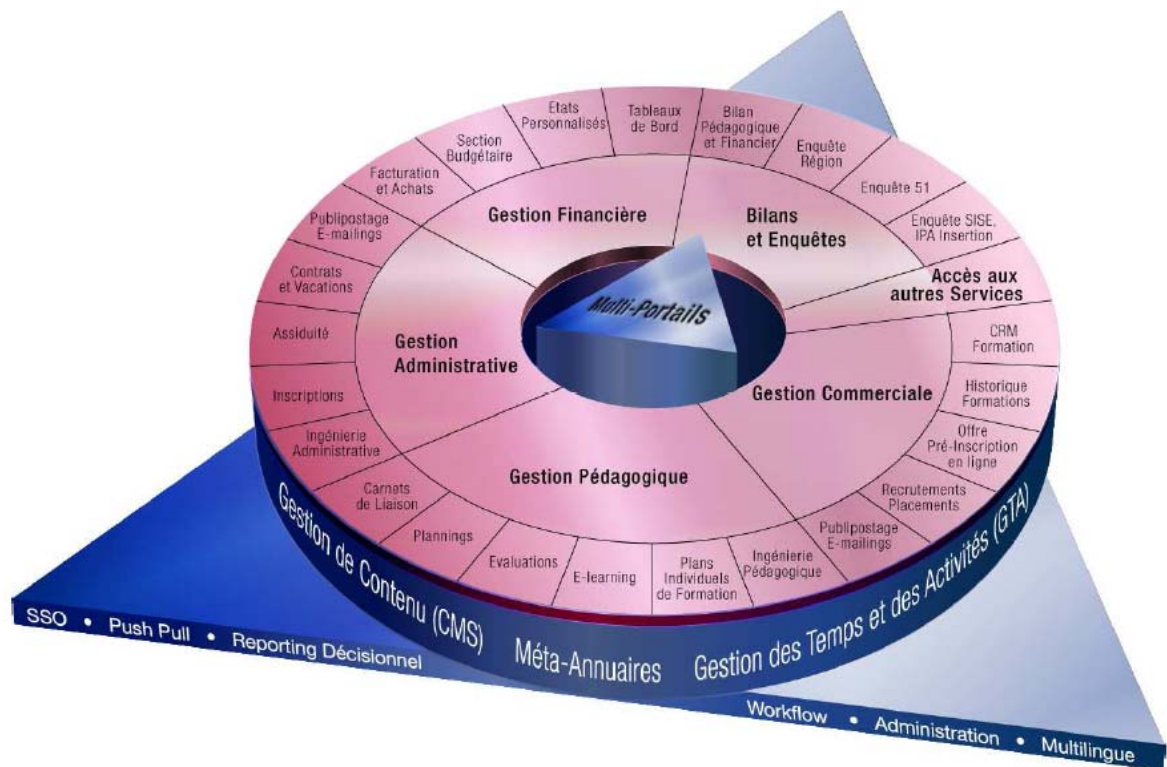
Multi-Portails

Gestion Financière

Bilans et Enquêtes

Accès aux autres Services

Gestion Commerciale

Gestion Pédagogique

Gestion Administrative

Etats Personnalisés

Tableaux de Bord

Bilan Pédagogique et Financier

Enquête Région

Enquête 51

Enquête SISE, IPA Insertion

CRM Formation

Historique Formations

Offre Pré-Inscription en ligne

Recrutements Placements

Publipostage E-mailings

Ingénierie Pédagogique

Plans Individuels de Formation

E-learning

Evaluations

Plannings

Carnets de Liaison

Ingénierie Administrative

Inscriptions

Assiduité

Contrats et Vacations

Publipostage E-mailings

Facturation et Achats

Section Budgétaire

Gestion de Contenu (CMS)

Méta-Annuaires

Gestion des Temps et des Activités (GTA)

SSO • Push Pull • Reporting Décisionnel

Workflow • Administration • Multilingue